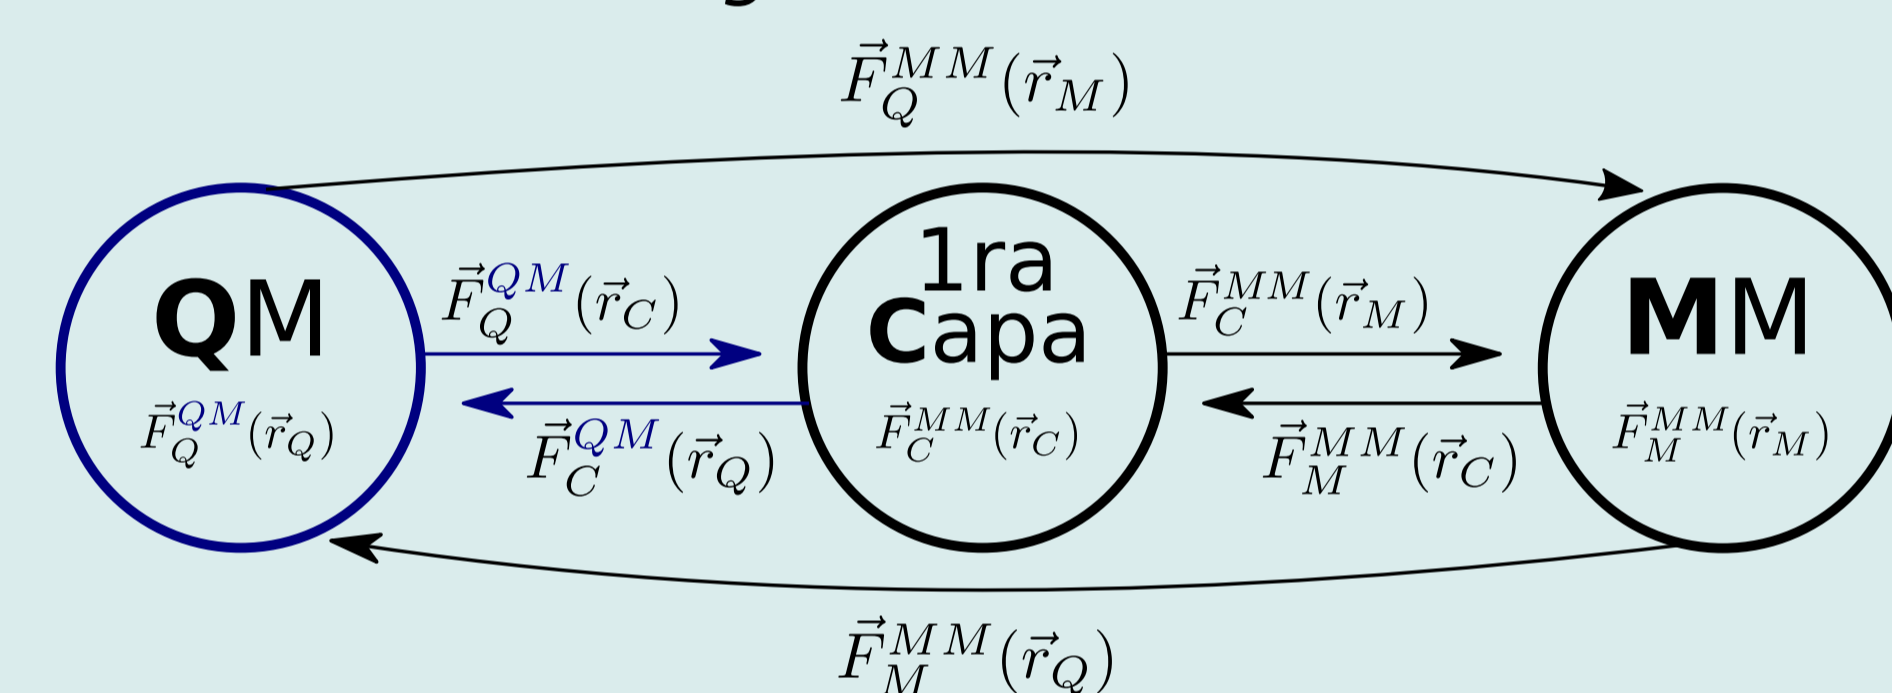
$\vec{F}_Q^{MM}(\vec{r}_M)$

QM

$\vec{F}_Q^{QM}(\vec{r}_Q)$

$\vec{F}_Q^{QM}(\vec{r}_C)$

$\vec{F}_C^{QM}(\vec{r}_Q)$

1ra Capa

$\vec{F}_C^{MM}(\vec{r}_C)$

$\vec{F}_C^{MM}(\vec{r}_M)$

$\vec{F}_M^{MM}(\vec{r}_C)$

MM

$\vec{F}_M^{MM}(\vec{r}_M)$

$\vec{F}_M^{MM}(\vec{r}_Q)$